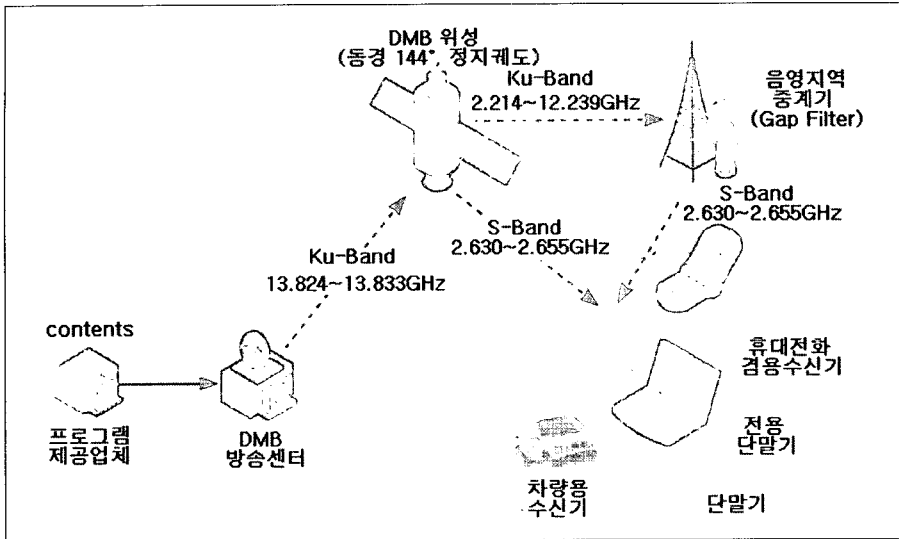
DMB 위성
(동경 144°, 정지궤도)

Ku-Band
2.214~12.239GHz

음영지역
중계기
(Gap Filter)

S-Band
2.630~2.655GHz

S-Band
2.630~2.655GHz

Ku-Band
13.824~13.833GHz

contents

프로그램
제공업체

DMB
방송센터

휴대전화
겸용수신기

전용
단말기

차량용
수신기

단말기